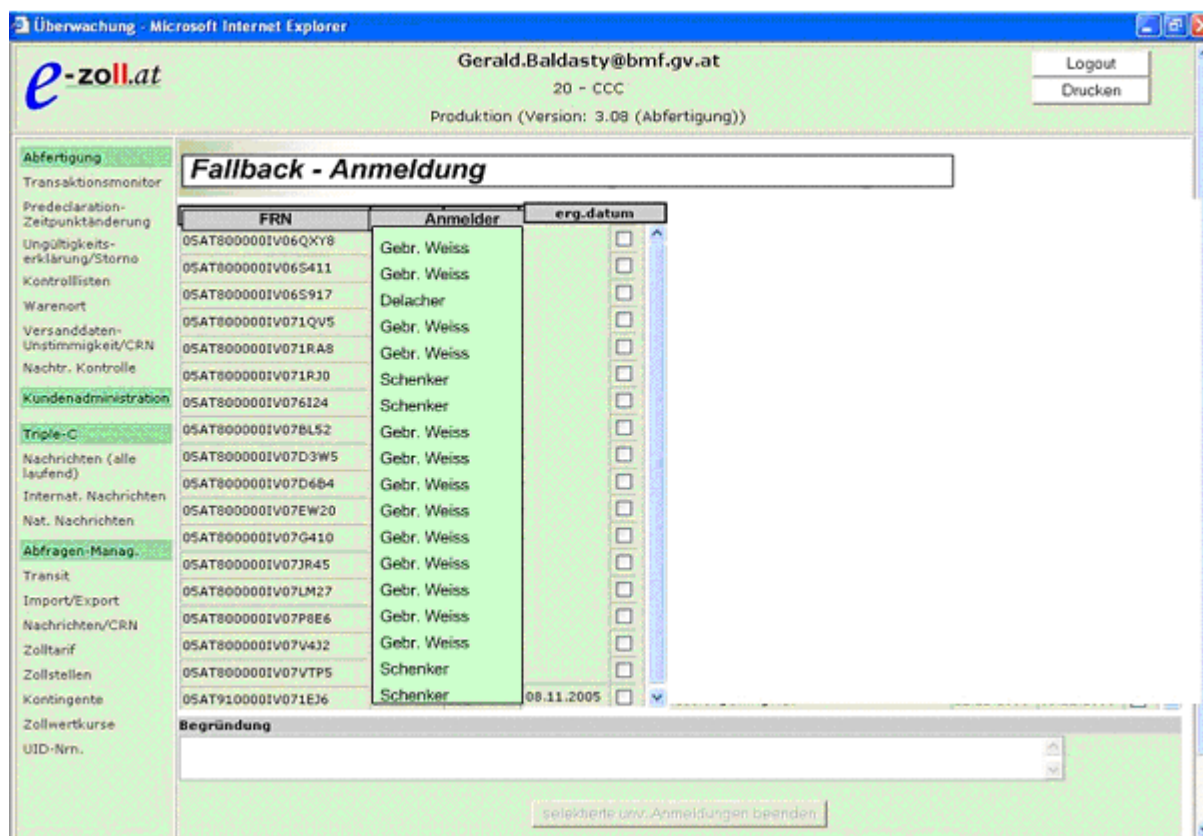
Überwachung - Microsoft Internet Explorer

e-zoll.at

Gerald.Baldasty@bmf.gv.at
20 - CCC
Produktion (Version: 3.08 (Abfertigung))

Logout
Drucken

Abfertigung
Transaktionsmonitor
Predeclaration-Zeitpunktänderung
Ungültigkeitserklärung/Storno
Kontrolllisten
Warenort
Versanddaten-Unstimmigkeit/CRN
Nachtr. Kontrolle
Kundenadministration
Triple-C
Nachrichten (alle laufend)
Internat. Nachrichten
Nat. Nachrichten
Abfragen-Manag.
Transit
Import/Export
Nachrichten/CRN
Zolltarif
Zollstellen
Kontingente
Zollwertkurse
UID-Nrn.

Fallback - Anmeldung

| FRN | Anmelder | erg.datum |
|---|---|---|
| 05AT800000IV06QXY8 | Gebr. Weiss | |
| 05AT800000IV06S411 | Gebr. Weiss | |
| 05AT800000IV06S917 | Delacher | |
| 05AT800000IV071QV5 | Gebr. Weiss | |
| 05AT800000IV071RA8 | Gebr. Weiss | |
| 05AT800000IV071RJ0 | Schenker | |
| 05AT800000IV076I24 | Schenker | |
| 05AT800000IV07BL52 | Gebr. Weiss | |
| 05AT800000IV07D3W5 | Gebr. Weiss | |
| 05AT800000IV07D6B4 | Gebr. Weiss | |
| 05AT800000IV07EW20 | Gebr. Weiss | |
| 05AT800000IV07G410 | Gebr. Weiss | |
| 05AT800000IV07JR45 | Gebr. Weiss | |
| 05AT800000IV07LM27 | Gebr. Weiss | |
| 05AT800000IV07P8E6 | Gebr. Weiss | |
| 05AT800000IV07V4J2 | Gebr. Weiss | |
| 05AT800000IV07VTP5 | Schenker | |
| 05AT910000IV071EJ6 | Schenker | 08.11.2005 |

Begründung

selektierte unv. Anmeldungen beenden